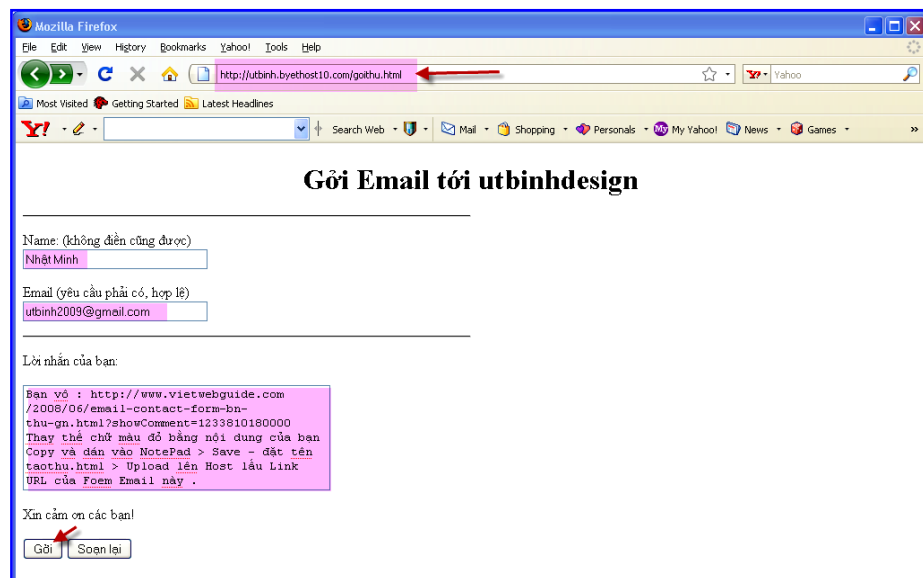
Mozilla Firefox

File Edit View History Bookmarks Yahoo! Tools Help

http://utbinh.byethost10.com/goithu.html

Yahoo

Most Visited Getting Started Latest Headlines

Y! Search Web Mail Shopping Personals My Yahoo! News Games »

Gởi Email tới utbinhdesign

Name: (không điền cũng được)

Nhật Minh

Email (yêu cầu phải có, hợp lệ)

utbinh2009@gmail.com

Lời nhắn của bạn:

Bạn vô : http://www.vietwebguide.com /2008/06/email-contact-form-bn-thu-gn.html?showComment=1233810180000 Thay thế chữ màu đỏ bằng nội dung của bạn Copy và dán vào NotePad > Save - đặt tên taothu.html > Upload lên Host lấu Link URL của Foem Email này .

Xin cảm ơn các bạn!

Gởi Soạn lại